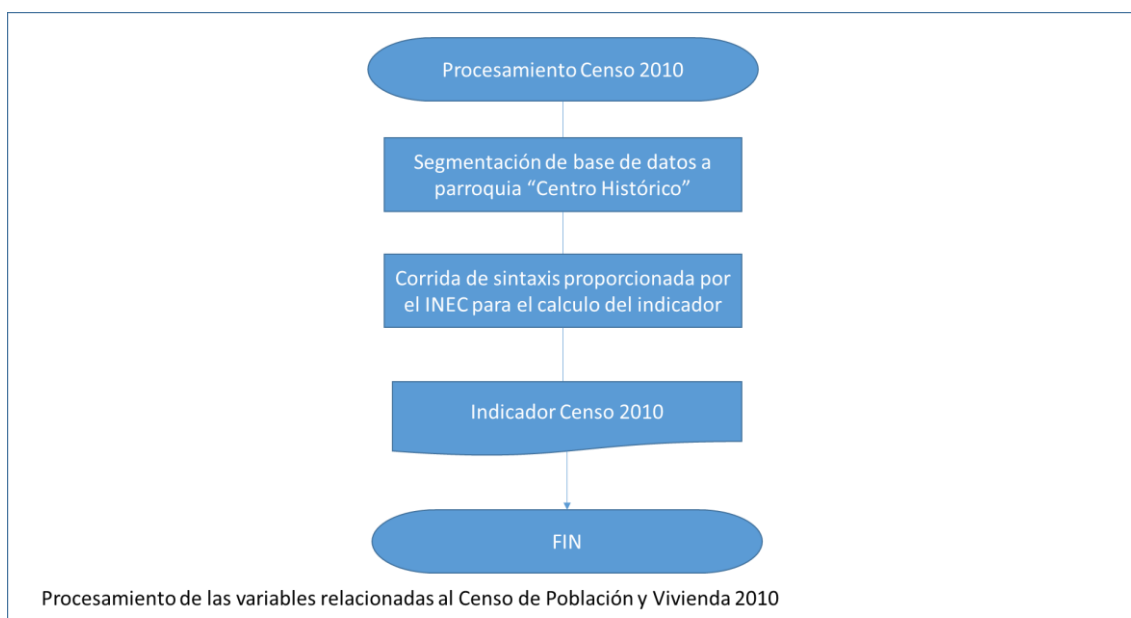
Procesamiento Censo 2010

Segmentación de base de datos a parroquia "Centro Histórico"

Corrida de sintaxis proporcionada por el INEC para el calculo del indicador

Indicador Censo 2010

FIN

Procesamiento de las variables relacionadas al Censo de Población y Vivienda 2010